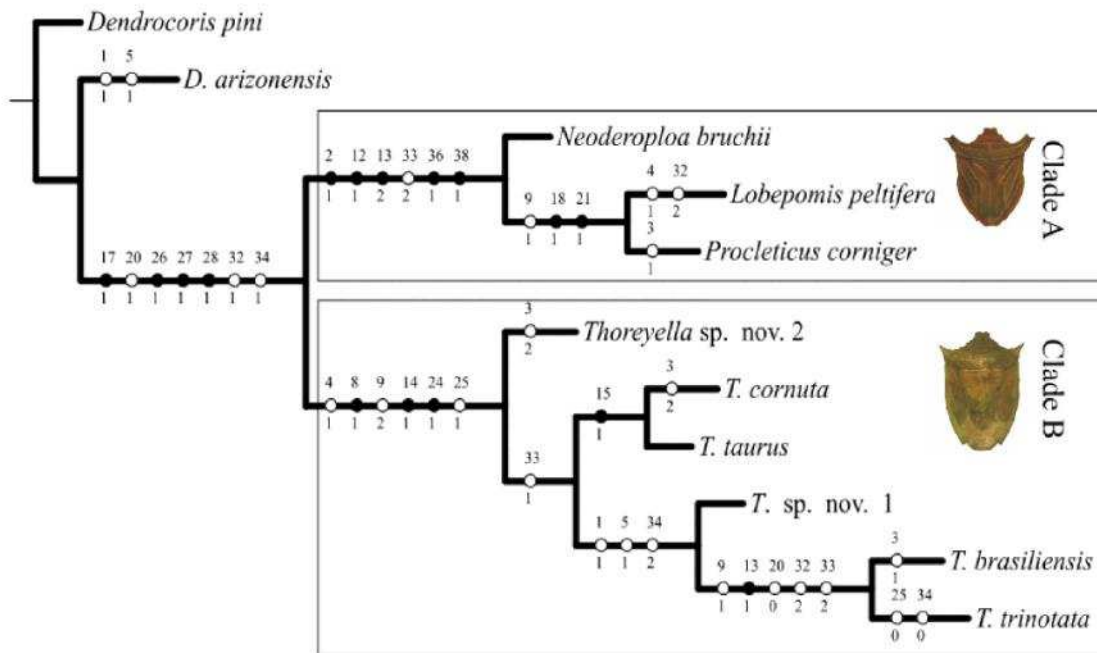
Dendrocoris pini

1 5
1 1
D. arizonensis

17 20 26 27 28 32 34
1 1 1 1 1 1 1

2 12 13 33 36 38
1 1 2 2 1 1

Neoderoploa bruchii

9 18 21
1 1 1

4 32
1 2
Lobepomis peltifera

3
1
Procleticus corniger

Clade A

4 8 9 14 24 25
1 1 2 1 1 1

3
2
Thoreyella sp. nov. 2

Clade B

33
1

15
1

3
2
T. cornuta

T. taurus

1 5 34
1 1 2
T. sp. nov. 1

9 13 20 32 33
1 1 0 2 2

3
1
T. brasiliensis

25 34
0 0
T. trinotata